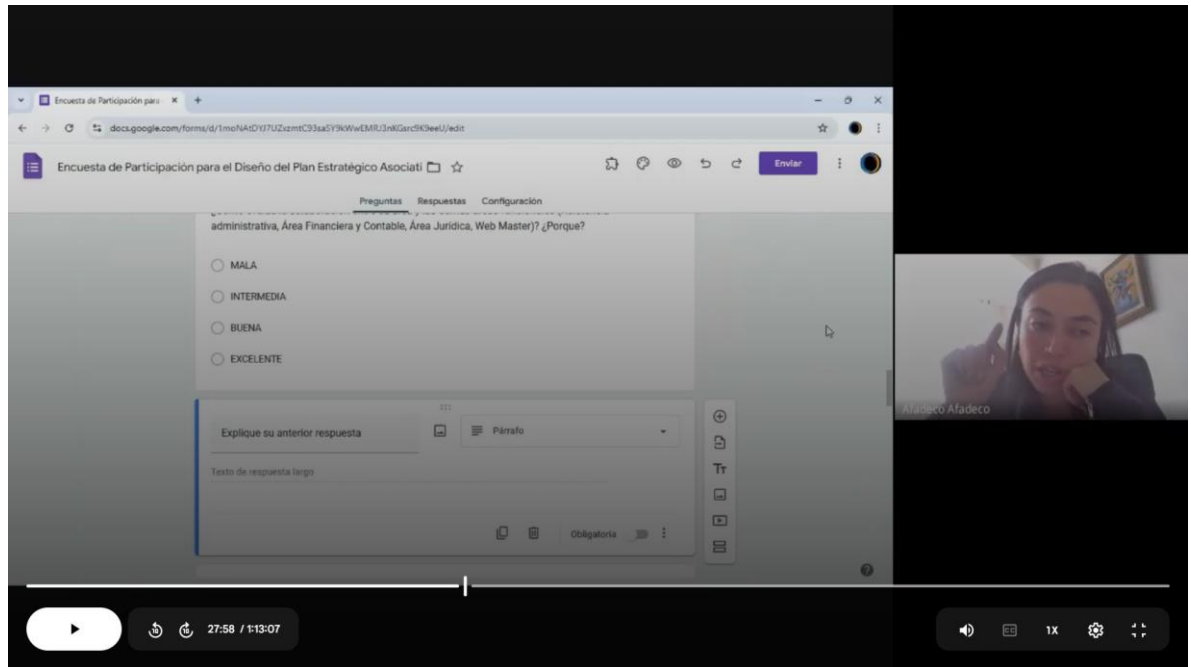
Encuesta de Participación para ×

docs.google.com/forms/d/1moNAtDYJ7UZxzmtC93sa5Y9kWwEMRU3nKGsrc9K9eeU/edit

Encuesta de Participación para el Diseño del Plan Estratégico Asociati

Enviar

Preguntas Respuestas Configuración

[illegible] administrativa, Área Financiera y Contable, Área Jurídica, Web Master)? ¿Porque?

MALA

INTERMEDIA

BUENA

EXCELENTE

Explique su anterior respuesta

Párrafo

Texto de respuesta largo

Obligatorio

Afadeco Afadeco

27:58 / 1:13:07

1X